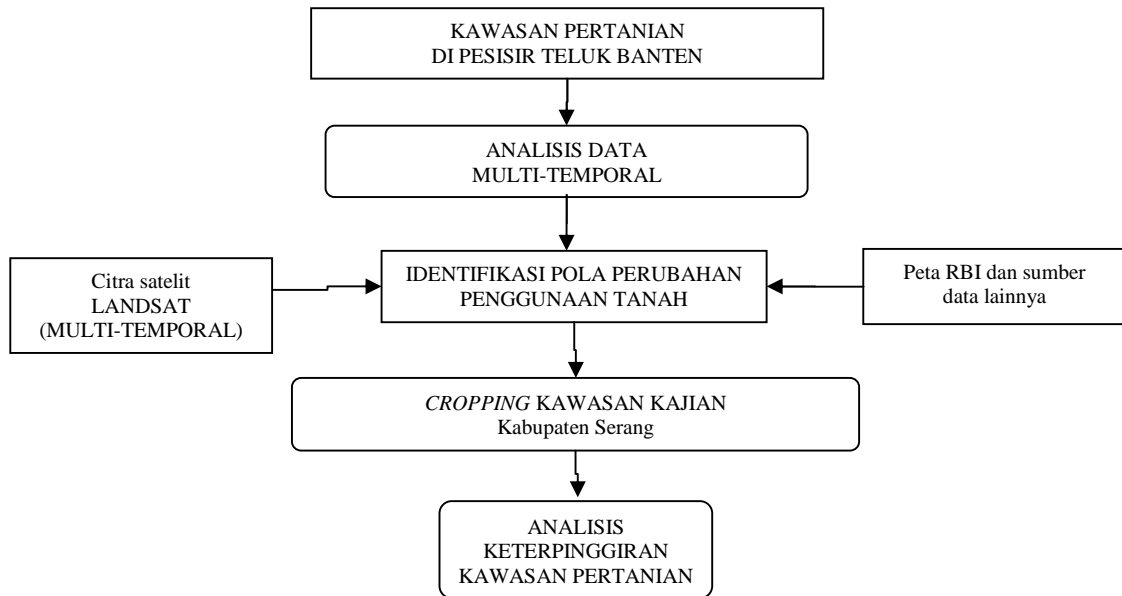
KAWASAN PERTANIAN
DI PESISIR TELUK BANTEN

ANALISIS DATA
MULTI-TEMPORAL

Citra satelit
LANDSAT
(MULTI-TEMPORAL)

IDENTIFIKASI POLA PERUBAHAN
PENGGUNAAN TANAH

Peta RBI dan sumber
data lainnya

*CROPPING* KAWASAN KAJIAN
Kabupaten Serang

ANALISIS
KETERPINGGIRAN
KAWASAN PERTANIAN